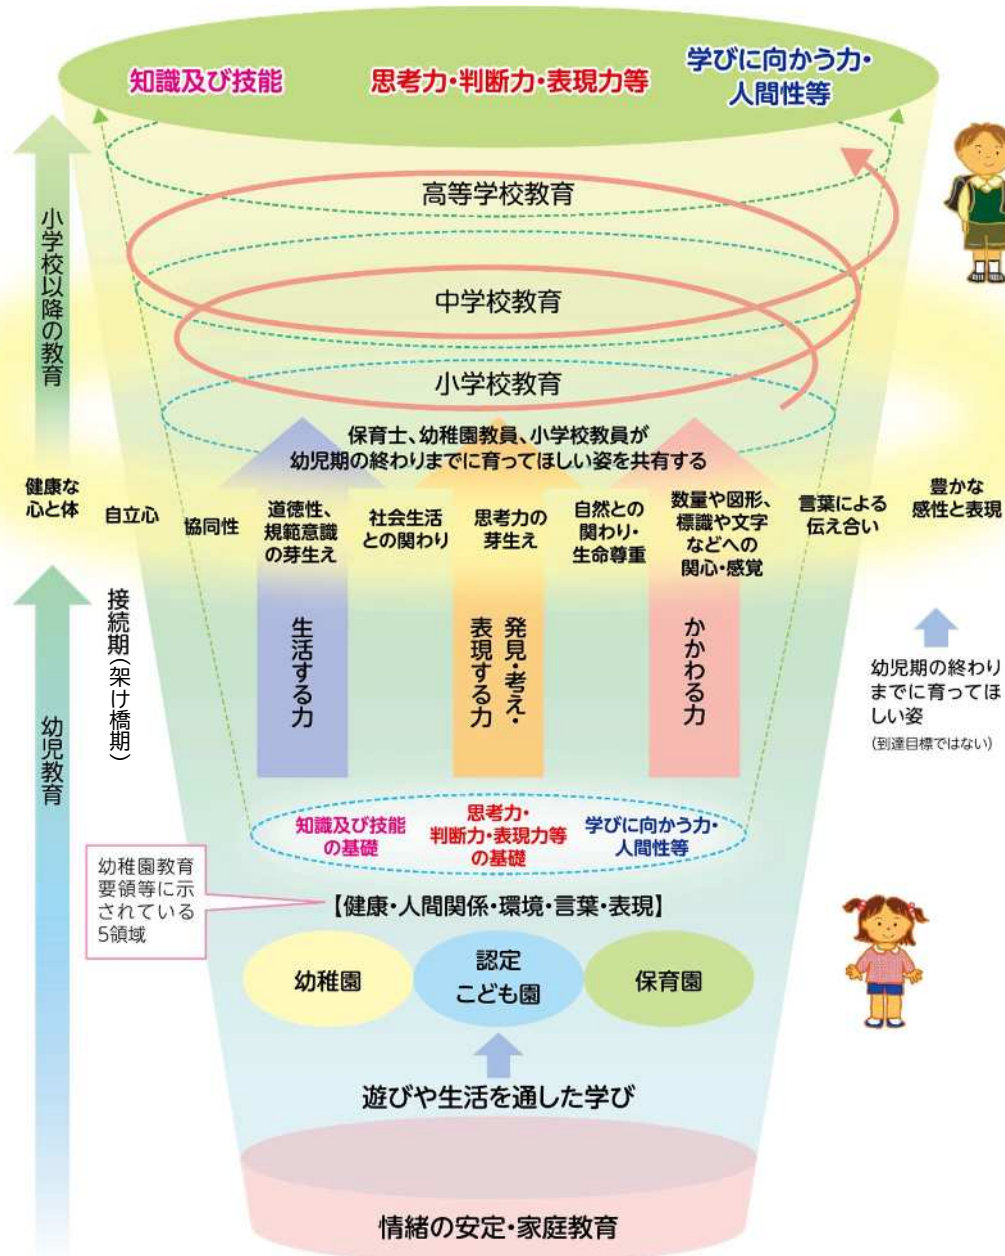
知識及び技能　思考力・判断力・表現力等　学びに向かう力・人間性等

小学校以降の教育

高等学校教育

中学校教育

小学校教育

保育士、幼稚園教員、小学校教員が幼児期の終わりまでに育ってほしい姿を共有する

健康な心と体　自立心　協同性　道徳性、規範意識の芽生え　社会生活との関わり　思考力の芽生え　自然との関わり・生命尊重　数量や図形、標識や文字などへの関心・感覚　言葉による伝え合い　豊かな感性と表現

接続期（架け橋期）

幼児教育

生活する力

発見・考え・表現する力

かかわる力

幼児期の終わりまでに育ってほしい姿
（到達目標ではない）

知識及び技能の基礎　思考力・判断力・表現力等の基礎　学びに向かう力・人間性等

幼稚園教育要領等に示されている5領域

【健康・人間関係・環境・言葉・表現】

幼稚園　認定こども園　保育園

遊びや生活を通した学び

情緒の安定・家庭教育